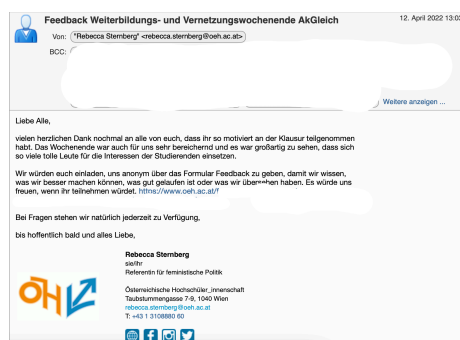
Feedback Weiterbildungs- und Vernetzungswochenende AkGleich

12. April 2022 13:0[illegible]

Von: "Rebecca Sternberg" <rebecca.sternberg@oeh.ac.at>

BCC:

Weitere anzeigen ...

Liebe Alle,

vielen herzlichen Dank nochmal an alle von euch, dass ihr so motiviert an der Klausur teilgenommen habt. Das Wochenende war auch für uns sehr bereichernd und es war großartig zu sehen, dass sich so viele tolle Leute für die Interessen der Studierenden einsetzen.

Wir würden euch einladen, uns anonym über das Formular Feedback zu geben, damit wir wissen, was wir besser machen können, was gut gelaufen ist oder was wir übersehen haben. Es würde uns freuen, wenn ihr teilnehmen würdet. https://www.oeh.ac.at/f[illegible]

Bei Fragen stehen wir natürlich jederzeit zu Verfügung,

bis hoffentlich bald und alles Liebe,

Rebecca Sternberg
sie/ihr
Referentin für feministische Politik

ÖH

Österreichische Hochschüler_innenschaft
Taubstummengasse 7-9, 1040 Wien
rebecca.sternberg@oeh.ac.at
T: +43 1 3108880 60